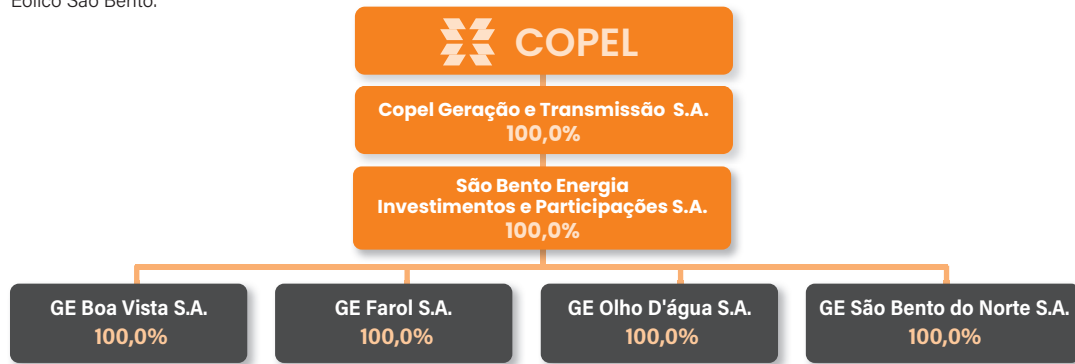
Eólico São Bento.

COPEL

Copel Geração e Transmissão S.A.
100,0%

São Bento Energia Investimentos e Participações S.A.
100,0%

GE Boa Vista S.A.
100,0%

GE Farol S.A.
100,0%

GE Olho D'água S.A.
100,0%

GE São Bento do Norte S.A.
100,0%